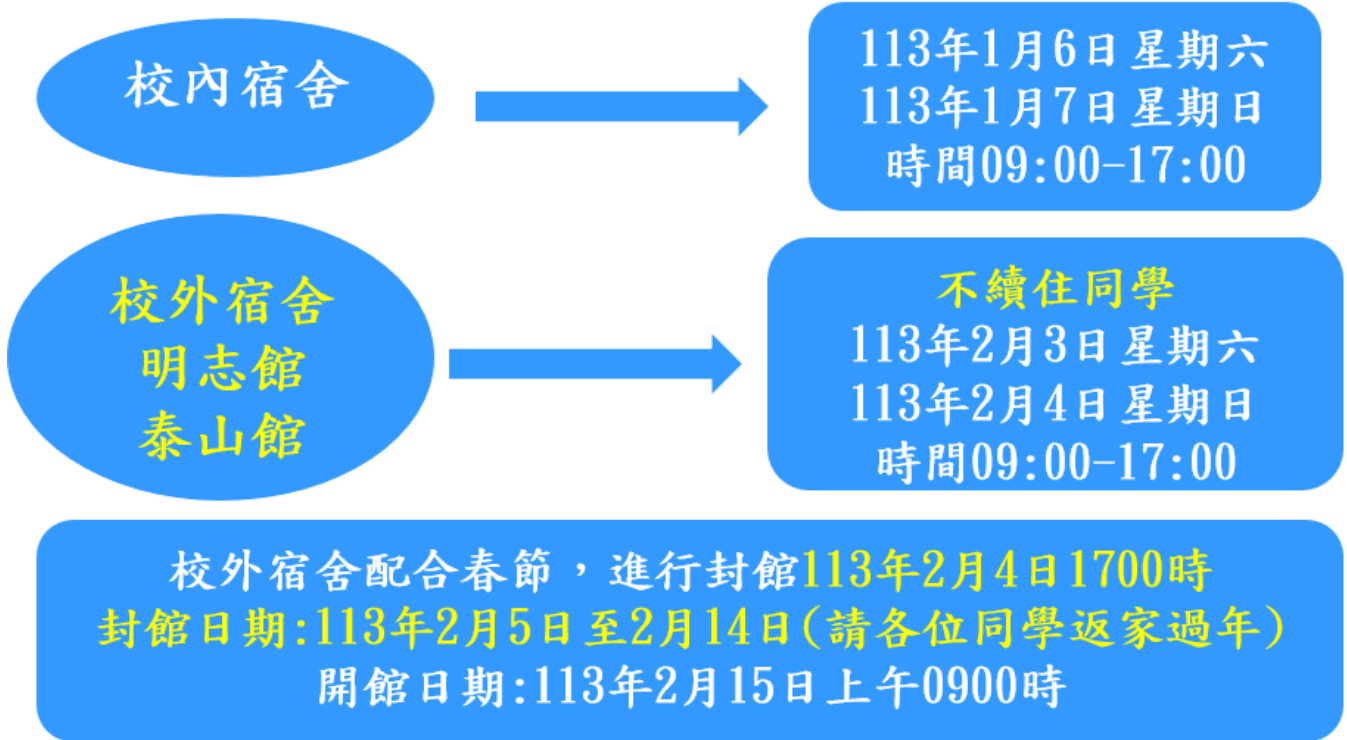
校內宿舍

113年1月6日星期六
113年1月7日星期日
時間09:00-17:00

校外宿舍
明志館
泰山館

不續住同學
113年2月3日星期六
113年2月4日星期日
時間09:00-17:00

校外宿舍配合春節，進行封館113年2月4日1700時
封館日期:113年2月5日至2月14日(請各位同學返家過年)
開館日期:113年2月15日上午0900時